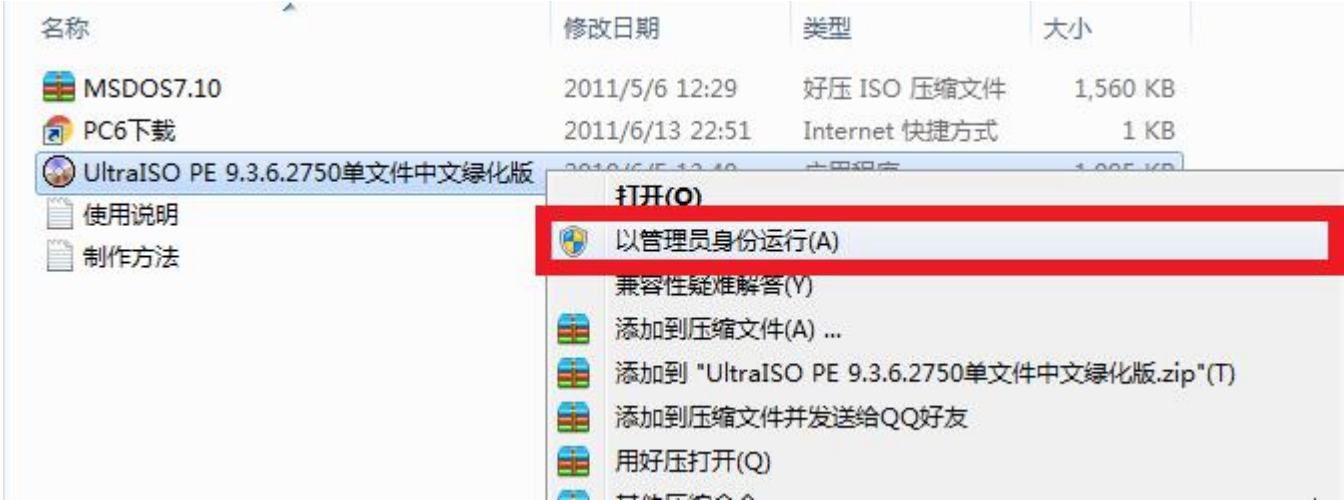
| 名称 | 修改日期 | 类型 | 大小 |
|---|---|---|---|
| MSDOS7.10 | 2011/5/6 12:29 | 好压 ISO 压缩文件 | 1,560 KB |
| PC6下载 | 2011/6/13 22:51 | Internet 快捷方式 | 1 KB |
| UltraISO PE 9.3.6.2750单文件中文绿化版 | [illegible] | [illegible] | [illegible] |
| 使用说明 | | | |
| 制作方法 | | | |

打开(O)
以管理员身份运行(A)
兼容性疑难解答(Y)
添加到压缩文件(A) ...
添加到 "UltraISO PE 9.3.6.2750单文件中文绿化版.zip"(T)
添加到压缩文件并发送给QQ好友
用好压打开(Q)
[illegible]